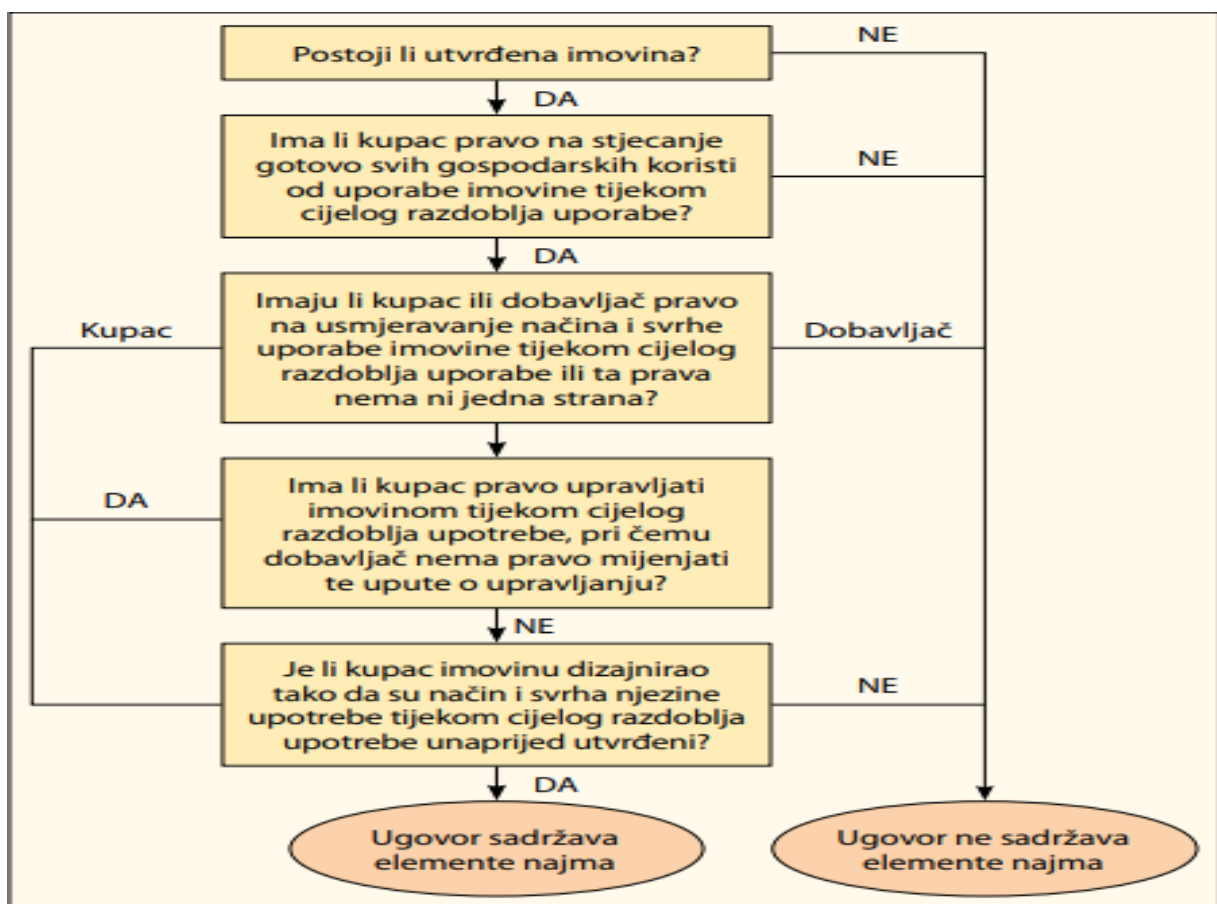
Postoji li utvrđena imovina?

NE

DA

Ima li kupac pravo na stjecanje gotovo svih gospodarskih koristi od uporabe imovine tijekom cijelog razdoblja uporabe?

NE

DA

Kupac

Imaju li kupac ili dobavljač pravo na usmjeravanje načina i svrhe uporabe imovine tijekom cijelog razdoblja uporabe ili ta prava nema ni jedna strana?

Dobavljač

DA

Ima li kupac pravo upravljati imovinom tijekom cijelog razdoblja upotrebe, pri čemu dobavljač nema pravo mijenjati te upute o upravljanju?

NE

Je li kupac imovinu dizajnirao tako da su način i svrha njezine upotrebe tijekom cijelog razdoblja upotrebe unaprijed utvrđeni?

NE

DA

Ugovor sadržava elemente najma

Ugovor ne sadržava elemente najma